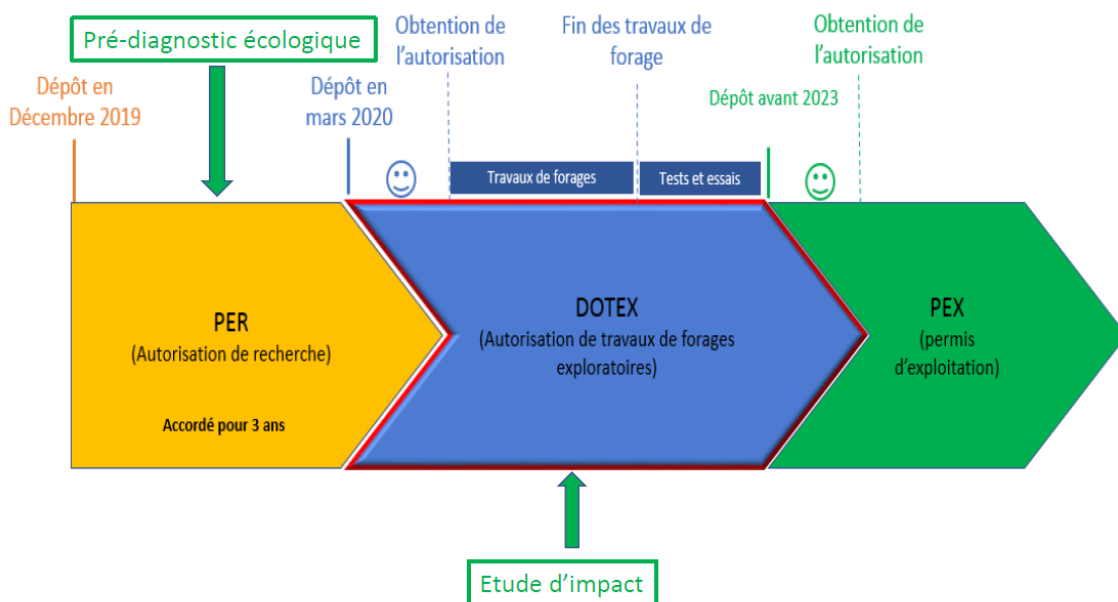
Pré-diagnostic écologique

Dépôt en Décembre 2019

Dépôt en mars 2020

Obtention de l'autorisation

Fin des travaux de forage

Dépôt avant 2023

Obtention de l'autorisation

Travaux de forages

Tests et essais

PER
(Autorisation de recherche)

Accordé pour 3 ans

DOTEX
(Autorisation de travaux de forages exploratoires)

PEX
(permis d'exploitation)

Etude d'impact